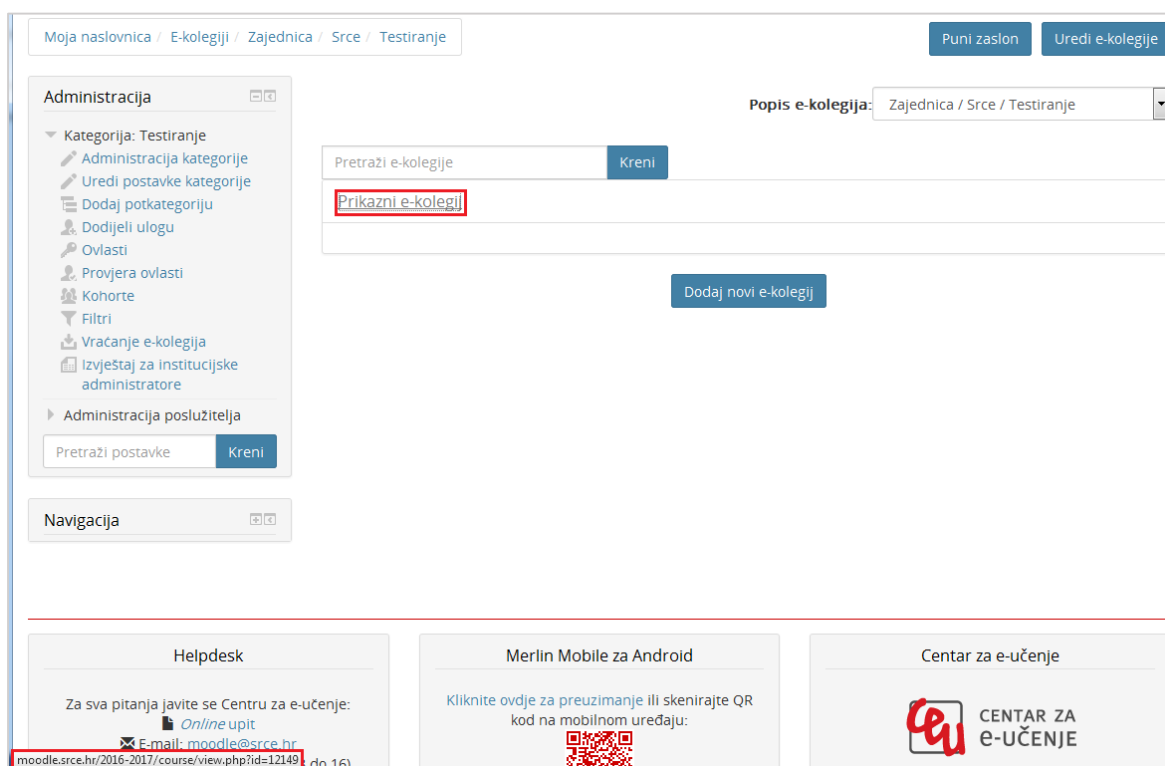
Moja naslovnica / E-kolegiji / Zajednica / Srce / Testiranje

Puni zaslon | Uredi e-kolegije

Administracija

Kategorija: Testiranje
Administracija kategorije
Uredi postavke kategorije
Dodaj potkategoriju
Dodijeli uloge
Ovlasti
Provjera ovlasti
Kohorte
Filtri
Vraćanje e-kolegija
Izvještaj za institucijske administratore
Administracija poslužitelja

Pretraži postavke | Kreni

Navigacija

Popis e-kolegija: Zajednica / Srce / Testiranje

Pretraži e-kolegije | Kreni

Prikazni e-kolegij

Dodaj novi e-kolegij

Helpdesk

Za sva pitanja javite se Centru za e-učenje:
Online upit
E-mail: moodle@srce.hr
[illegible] do 16)

Merlin Mobile za Android

Kliknite ovdje za preuzimanje ili skenirajte QR kod na mobilnom uređaju:

Centar za e-učenje

CENTAR ZA E-UČENJE

moodle.srce.hr/2016-2017/course/view.php?id=12149